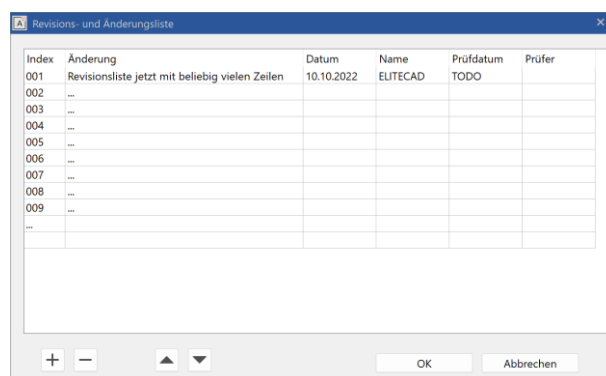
Revisions- und Änderungsliste

| Index | Änderung | Datum | Name | Prüfdatum | Prüfer |
|---|---|---|---|---|---|
| 001 | Revisionsliste jetzt mit beliebig vielen Zeilen | 10.10.2022 | ELITECAD | TODO | |
| 002 | ... | | | | |
| 003 | ... | | | | |
| 004 | ... | | | | |
| 005 | ... | | | | |
| 006 | ... | | | | |
| 007 | ... | | | | |
| 008 | ... | | | | |
| 009 | ... | | | | |
| ... | | | | | |

+ −

OK Abbrechen